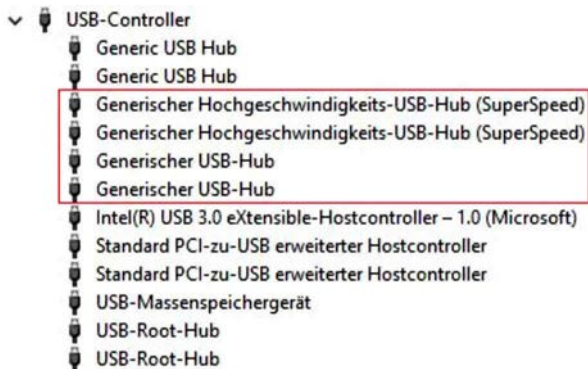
USB-Controller
Generic USB Hub
Generic USB Hub
Generischer Hochgeschwindigkeits-USB-Hub (SuperSpeed)
Generischer Hochgeschwindigkeits-USB-Hub (SuperSpeed)
Generischer USB-Hub
Generischer USB-Hub
Intel(R) USB 3.0 eXtensible-Hostcontroller – 1.0 (Microsoft)
Standard PCI-zu-USB erweiterter Hostcontroller
Standard PCI-zu-USB erweiterter Hostcontroller
USB-Massenspeichergerät
USB-Root-Hub
USB-Root-Hub